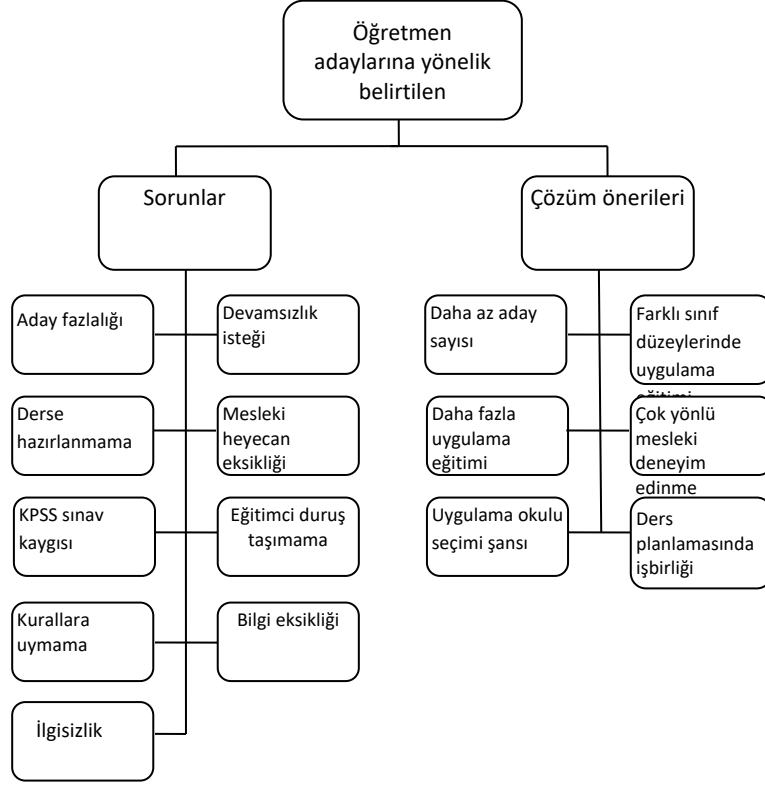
Öğretmen adaylarına yönelik belirtilen

Sorunlar

Aday fazlalığı

Devamsızlık isteği

Derse hazırlanmama

Mesleki heyecan eksikliği

KPSS sınav kaygısı

Eğitimci duruş taşımama

Kurallara uymama

Bilgi eksikliği

İlgisizlik

Çözüm önerileri

Daha az aday sayısı

Farklı sınıf düzeylerinde uygulama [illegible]

Daha fazla uygulama eğitimi

Çok yönlü mesleki deneyim edinme

Uygulama okulu seçimi şansı

Ders planlamasında işbirliği